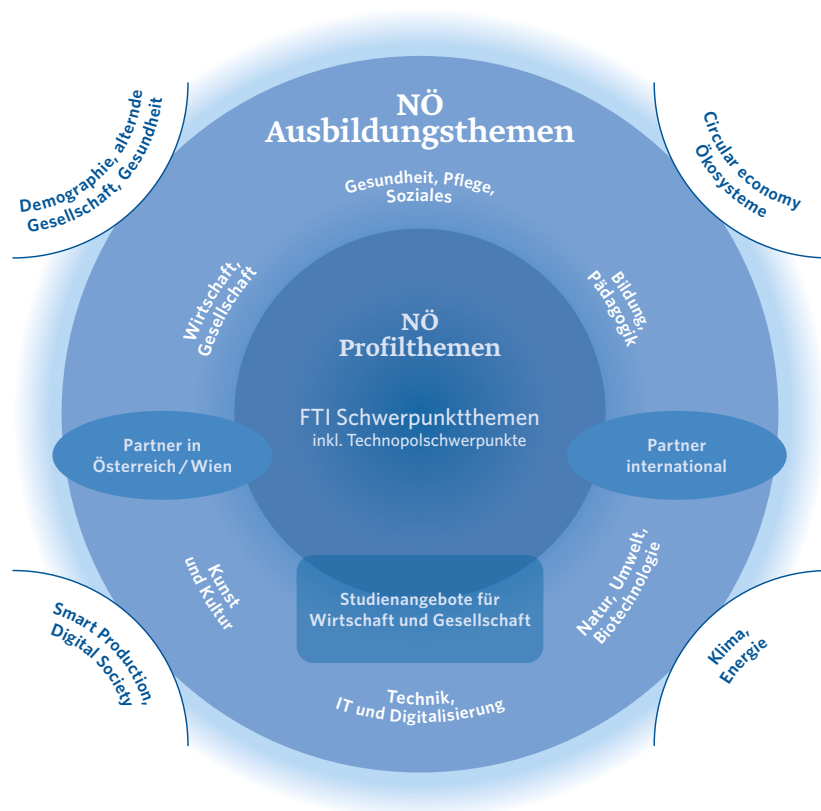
Demographie, alternde Gesellschaft, Gesundheit

NÖ Ausbildungsthemen

Circular economy Ökosysteme

Gesundheit, Pflege, Soziales

Wirtschaft, Gesellschaft

Bildung, Pädagogik

NÖ Profilthemen

FTI Schwerpunktthemen
inkl. Technopolschwerpunkte

Partner in Österreich / Wien

Partner international

Kunst und Kultur

Studienangebote für Wirtschaft und Gesellschaft

Natur, Umwelt, Biotechnologie

Smart Production, Digital Society

Technik, IT und Digitalisierung

Klima, Energie